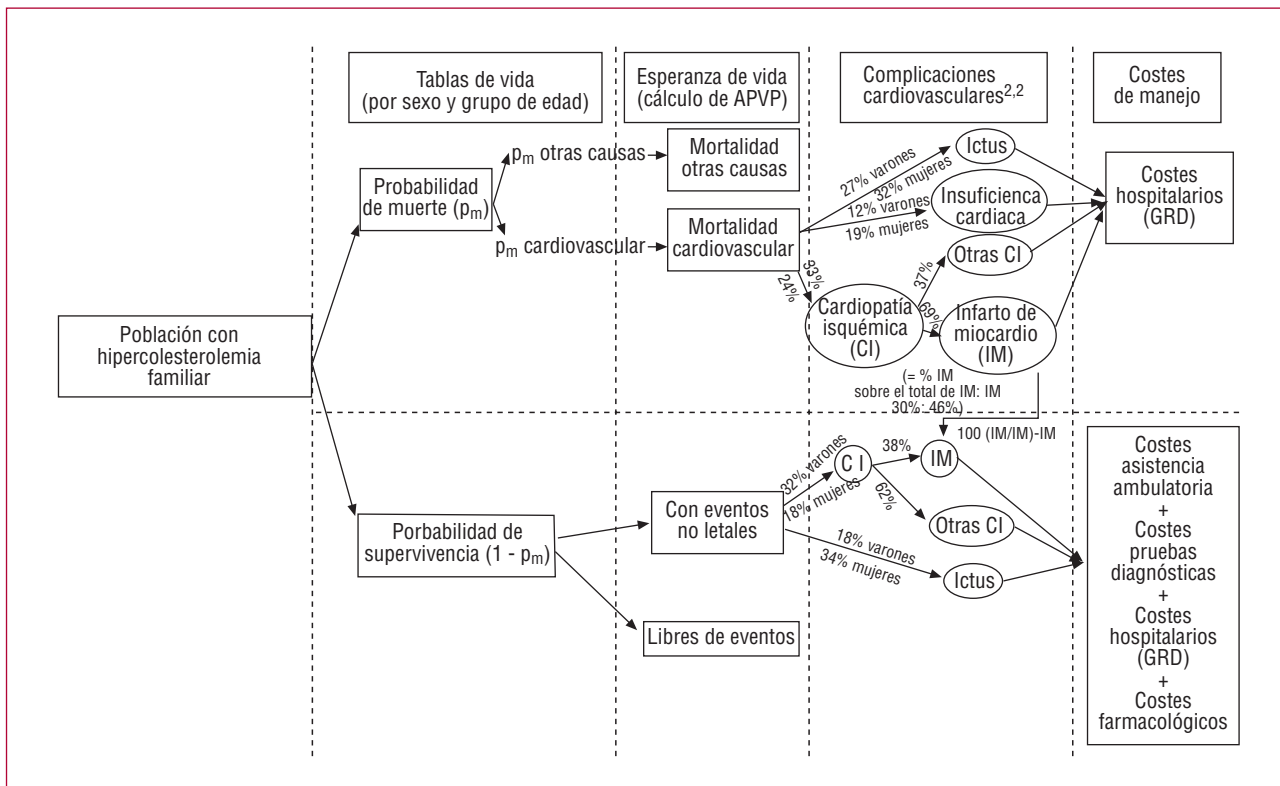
Tablas de vida (por sexo y grupo de edad)

Esperanza de vida (cálculo de APVP)

Complicaciones cardiovasculares$^{2,2}$

Costes de manejo

Población con hipercolesterolemia familiar

Probabilidad de muerte ($p_m$)

$p_m$ otras causas

$p_m$ cardiovascular

Mortalidad otras causas

Mortalidad cardiovascular

27% varones

32% mujeres

12% varones

19% mujeres

33%

24%

Ictus

Insuficienca cardiaca

Otras CI

37%

69%

Cardiopatía isquémica (CI)

Infarto de miocardio (IM)

Costes hospitalarios (GRD)

(= % IM sobre el total de IM: IM 30%; 46%)

100 (IM/IM)-IM

Porbabilidad de supervivencia (1 - $p_m$)

Con eventos no letales

Libres de eventos

32% varones

18% mujeres

C I

38%

62%

IM

Otras CI

18% varones

34% mujeres

Ictus

Costes asistencia ambulatoria + Costes pruebas diagnósticas + Costes hospitalarios (GRD) + Costes farmacológicos